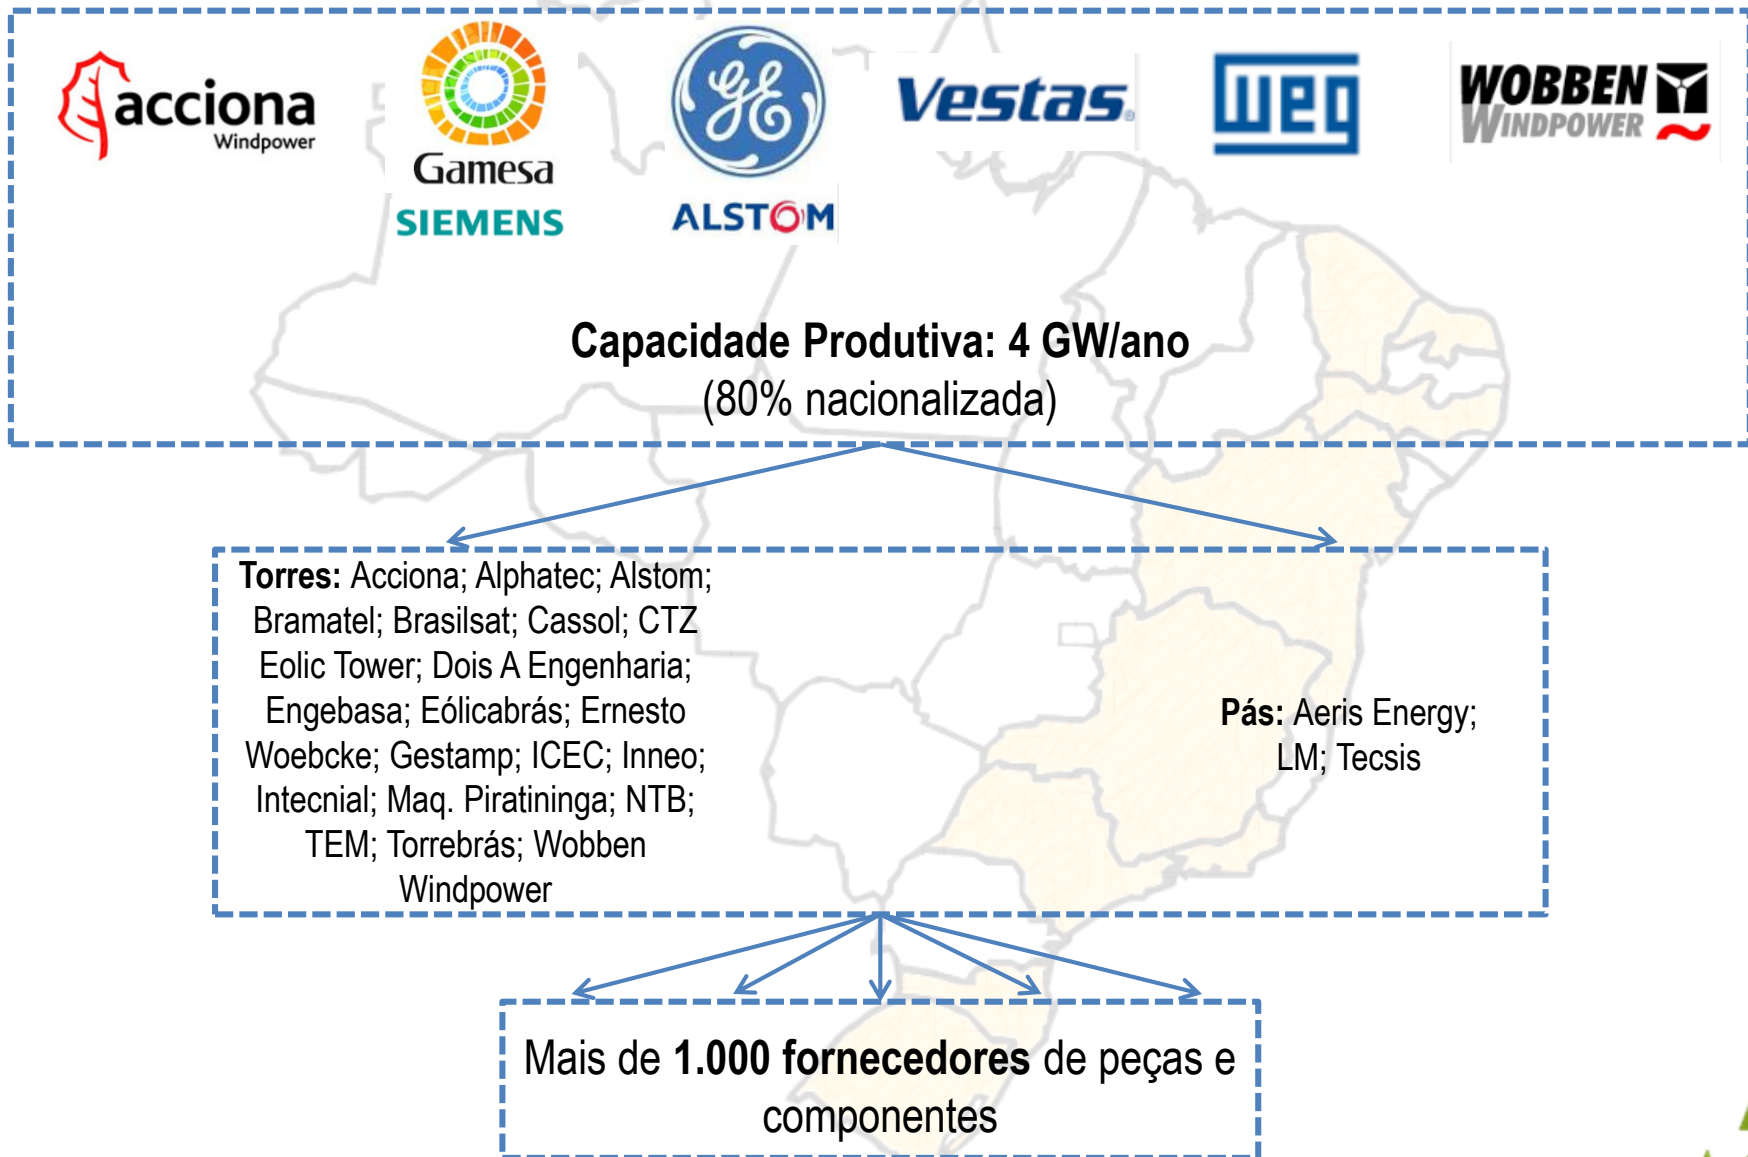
acciona Windpower

Gamesa

SIEMENS

GE

ALSTOM

Vestas

WEG

WOBBEN WINDPOWER

Capacidade Produtiva: 4 GW/ano
(80% nacionalizada)

Torres: Acciona; Alphatec; Alstom; Bramatel; Brasilsat; Cassol; CTZ Eolic Tower; Dois A Engenharia; Engebasa; Eólicabrás; Ernesto Woebcke; Gestamp; ICEC; Inneo; Intecnial; Maq. Piratininga; NTB; TEM; Torrebrás; Wobben Windpower

Pás: Aeris Energy; LM; Tecsis

Mais de 1.000 fornecedores de peças e componentes